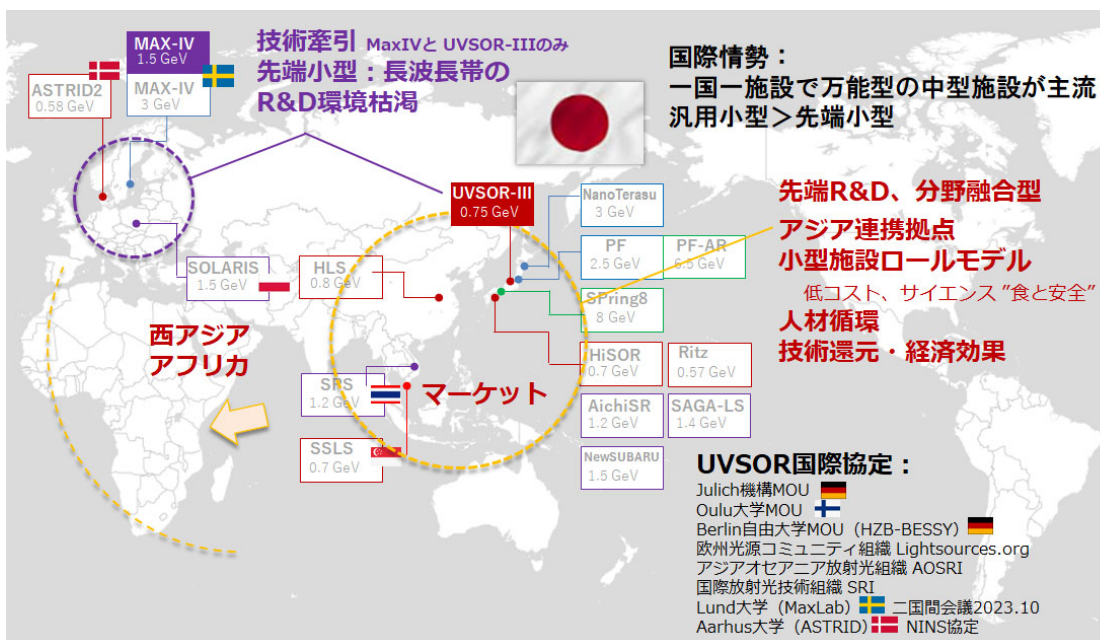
MAX-IV
1.5 GeV

ASTRID2
0.58 GeV

MAX-IV
3 GeV

技術牽引 MaxIVと UVSOR-IIIのみ
先端小型：長波長帯の
R&D環境枯渇

国際情勢：
一国一施設で万能型の中型施設が主流
汎用小型＞先端小型

UVSOR-III
0.75 GeV

NanoTerasu
3 GeV

先端R&D、分野融合型

PF
2.5 GeV

PF-AR
6.5 GeV

アジア連携拠点
小型施設ロールモデル
低コスト、サイエンス "食と安全"
人材循環
技術還元・経済効果

SOLARIS
1.5 GeV

HLS
0.8 GeV

SPring8
8 GeV

西アジア
アフリカ

HiSOR
0.7 GeV

Ritz
0.57 GeV

SPS
1.2 GeV

マーケット

AichiSR
1.2 GeV

SAGA-LS
1.4 GeV

SSLS
0.7 GeV

NewSUBARU
1.5 GeV

UVSOR国際協定：
Julich機構MOU
Oulu大学MOU
Berlin自由大学MOU（HZB-BESSY）
欧州光源コミュニティ組織 Lightsources.org
アジアオセアニア放射光組織 AOSRI
国際放射光技術組織 SRI
Lund大学（MaxLab） 二国間会議2023.10
Aarhus大学（ASTRID） NINS協定